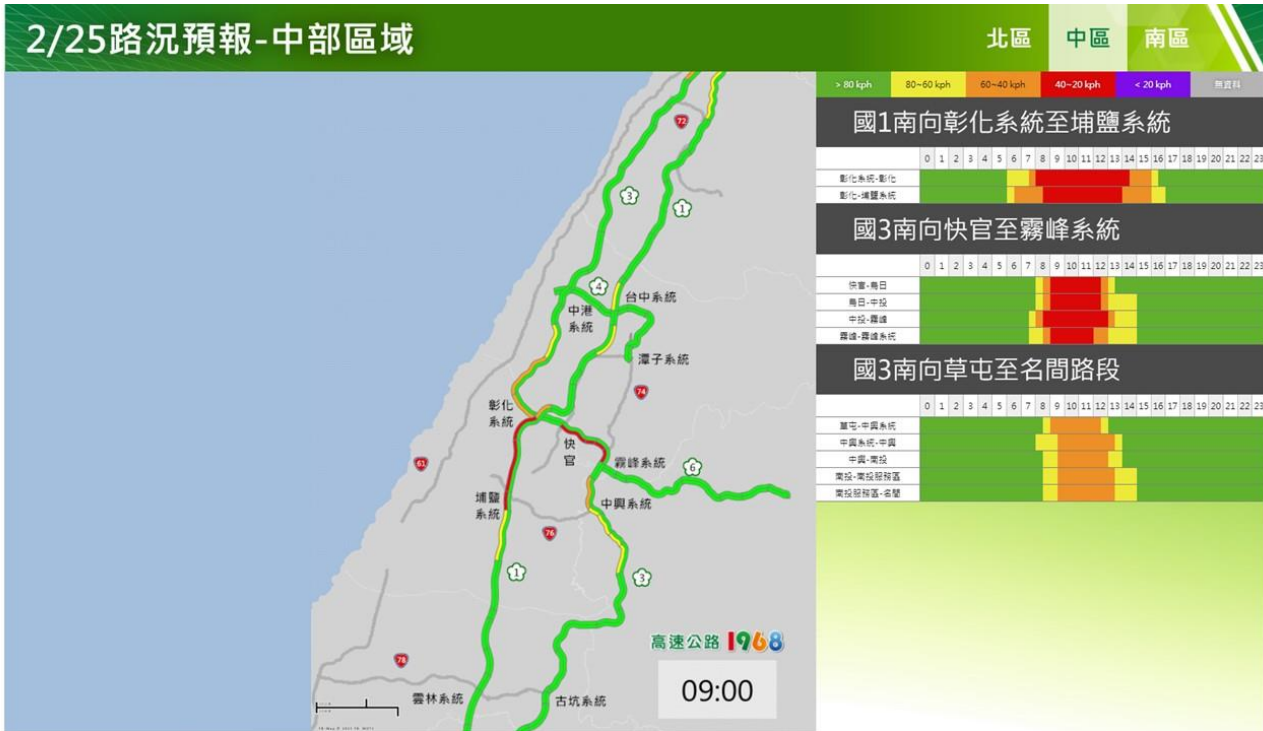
2/25路況預報-中部區域

北區 中區 南區

| > 80 kph | 80~60 kph | 60~40 kph | 40~20 kph | < 20 kph | 無資料 |
|---|---|---|---|---|---|

國1南向彰化系統至埔鹽系統

| | 0 | 1 | 2 | 3 | 4 | 5 | 6 | 7 | 8 | 9 | 10 | 11 | 12 | 13 | 14 | 15 | 16 | 17 | 18 | 19 | 20 | 21 | 22 | 23 |
|---|---|---|---|---|---|---|---|---|---|---|---|---|---|---|---|---|---|---|---|---|---|---|---|---|
| 彰化系統-彰化 | | | | | | | | | | | | | | | | | | | | | | | | |
| 彰化-埔鹽系統 | | | | | | | | | | | | | | | | | | | | | | | | |

國3南向快官至霧峰系統

| | 0 | 1 | 2 | 3 | 4 | 5 | 6 | 7 | 8 | 9 | 10 | 11 | 12 | 13 | 14 | 15 | 16 | 17 | 18 | 19 | 20 | 21 | 22 | 23 |
|---|---|---|---|---|---|---|---|---|---|---|---|---|---|---|---|---|---|---|---|---|---|---|---|---|
| 快官-烏日 | | | | | | | | | | | | | | | | | | | | | | | | |
| 烏日-中投 | | | | | | | | | | | | | | | | | | | | | | | | |
| 中投-霧峰 | | | | | | | | | | | | | | | | | | | | | | | | |
| 霧峰-霧峰系統 | | | | | | | | | | | | | | | | | | | | | | | | |

國3南向草屯至名間路段

| | 0 | 1 | 2 | 3 | 4 | 5 | 6 | 7 | 8 | 9 | 10 | 11 | 12 | 13 | 14 | 15 | 16 | 17 | 18 | 19 | 20 | 21 | 22 | 23 |
|---|---|---|---|---|---|---|---|---|---|---|---|---|---|---|---|---|---|---|---|---|---|---|---|---|
| 草屯-中興系統 | | | | | | | | | | | | | | | | | | | | | | | | |
| 中興系統-中興 | | | | | | | | | | | | | | | | | | | | | | | | |
| 中興-南投 | | | | | | | | | | | | | | | | | | | | | | | | |
| 南投-南投服務區 | | | | | | | | | | | | | | | | | | | | | | | | |
| 南投服務區-名間 | | | | | | | | | | | | | | | | | | | | | | | | |

72 3 1 4 台中系統 中港系統 潭子系統 74 彰化系統 快官 霧峰系統 6 61 埔鹽系統 中興系統 76 1 3 78 霧林系統 古坑系統

高速公路 1968

09:00